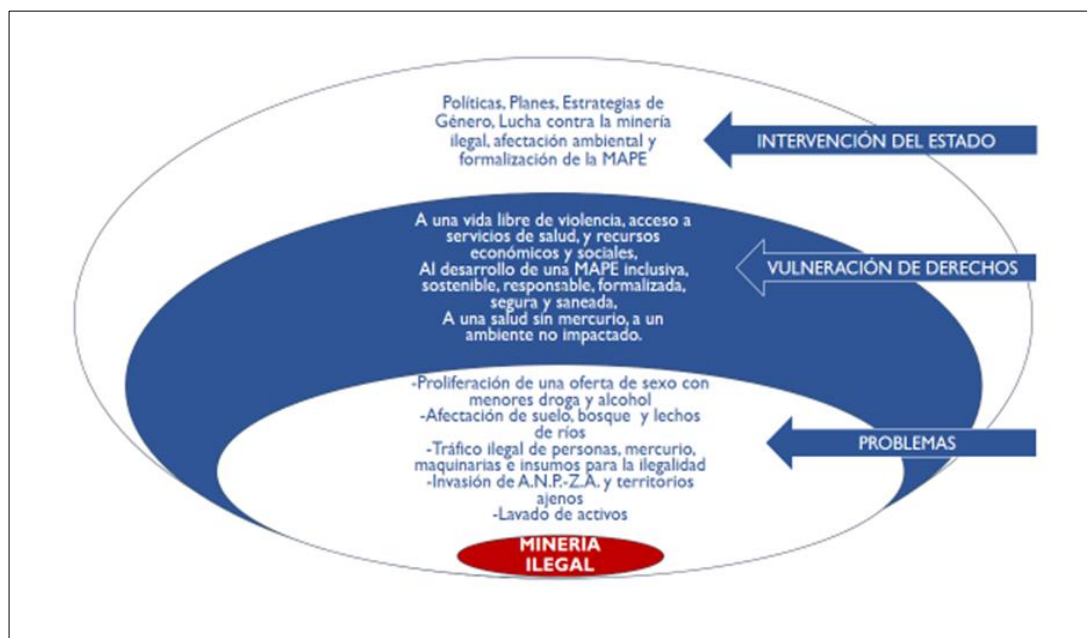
Políticas, Planes, Estrategias de Género, Lucha contra la minería ilegal, afectación ambiental y formalización de la MAPE

INTERVENCIÓN DEL ESTADO

A una vida libre de violencia, acceso a servicios de salud, y recursos económicos y sociales,
Al desarrollo de una MAPE inclusiva, sostenible, responsable, formalizada, segura y saneada,
A una salud sin mercurio, a un ambiente no impactado.

VULNERACIÓN DE DERECHOS

-Proliferación de una oferta de sexo con menores droga y alcohol
-Afectación de suelo, bosque y lechos de ríos
-Tráfico ilegal de personas, mercurio, maquinarias e insumos para la ilegalidad
-Invasión de A.N.P.-Z.A. y territorios ajenos
-Lavado de activos

PROBLEMAS

MINERIA ILEGAL